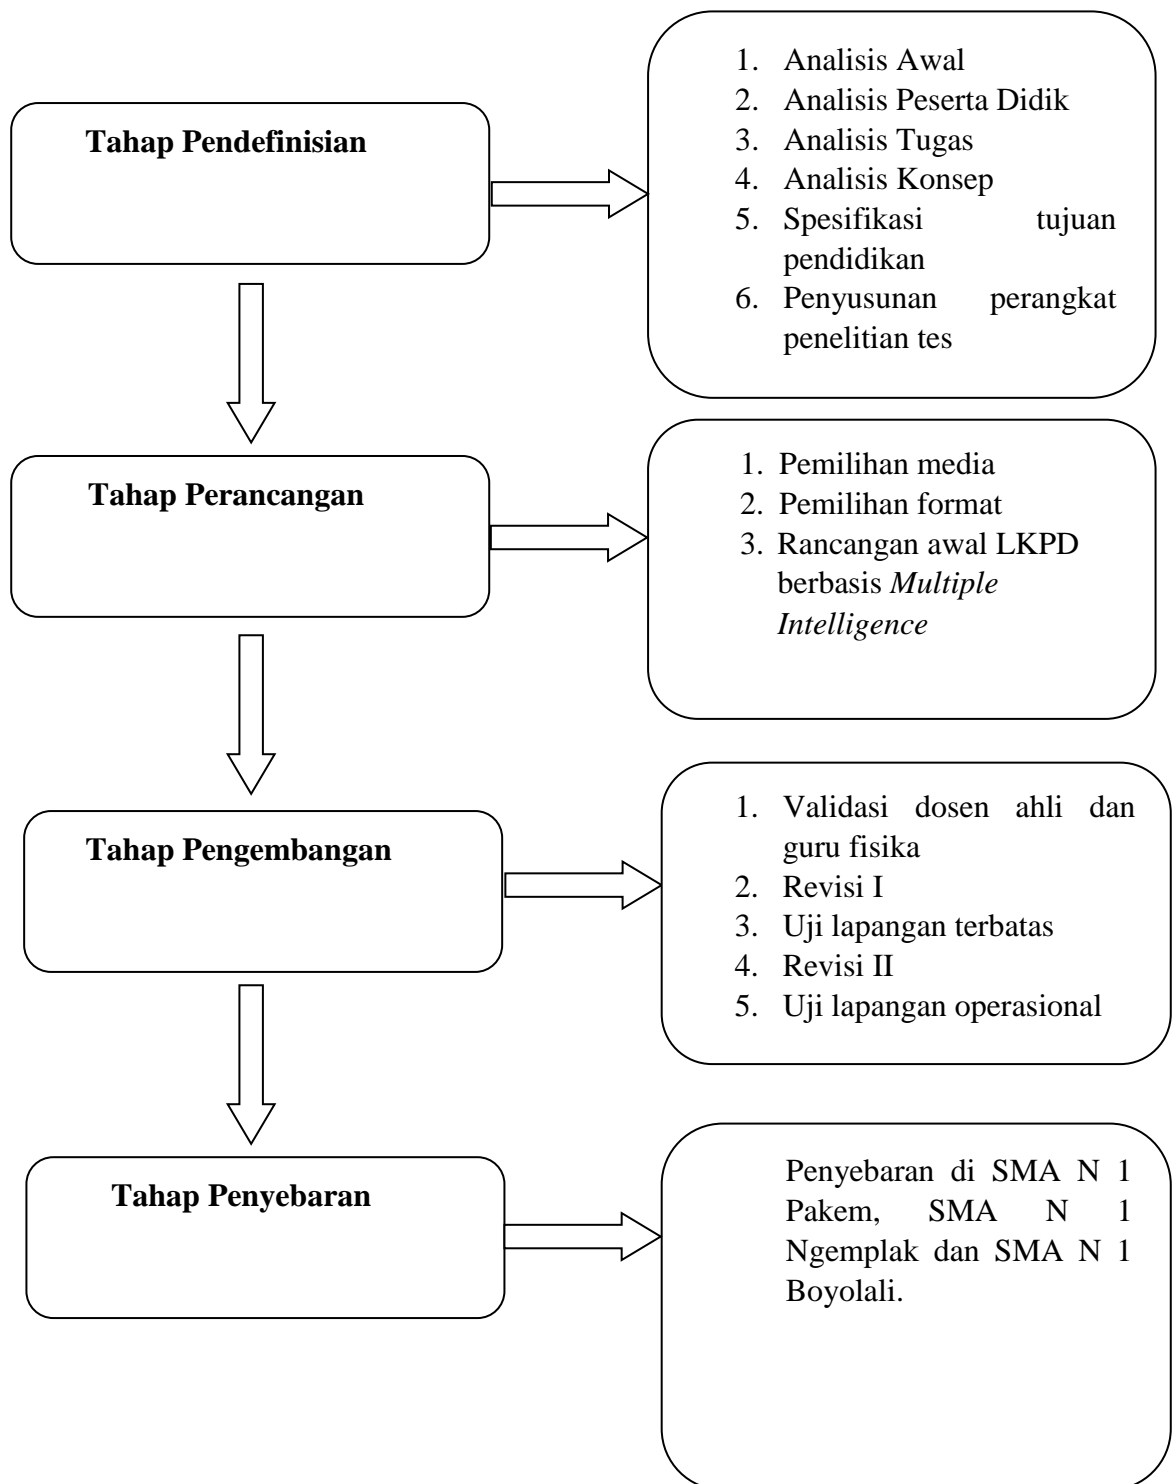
**Tahap Pendefinisian**

1. Analisis Awal
2. Analisis Peserta Didik
3. Analisis Tugas
4. Analisis Konsep
5. Spesifikasi tujuan pendidikan
6. Penyusunan perangkat penelitian tes

**Tahap Perancangan**

1. Pemilihan media
2. Pemilihan format
3. Rancangan awal LKPD berbasis *Multiple Intelligence*

**Tahap Pengembangan**

1. Validasi dosen ahli dan guru fisika
2. Revisi I
3. Uji lapangan terbatas
4. Revisi II
5. Uji lapangan operasional

**Tahap Penyebaran**

Penyebaran di SMA N 1 Pakem, SMA N 1 Ngemplak dan SMA N 1 Boyolali.